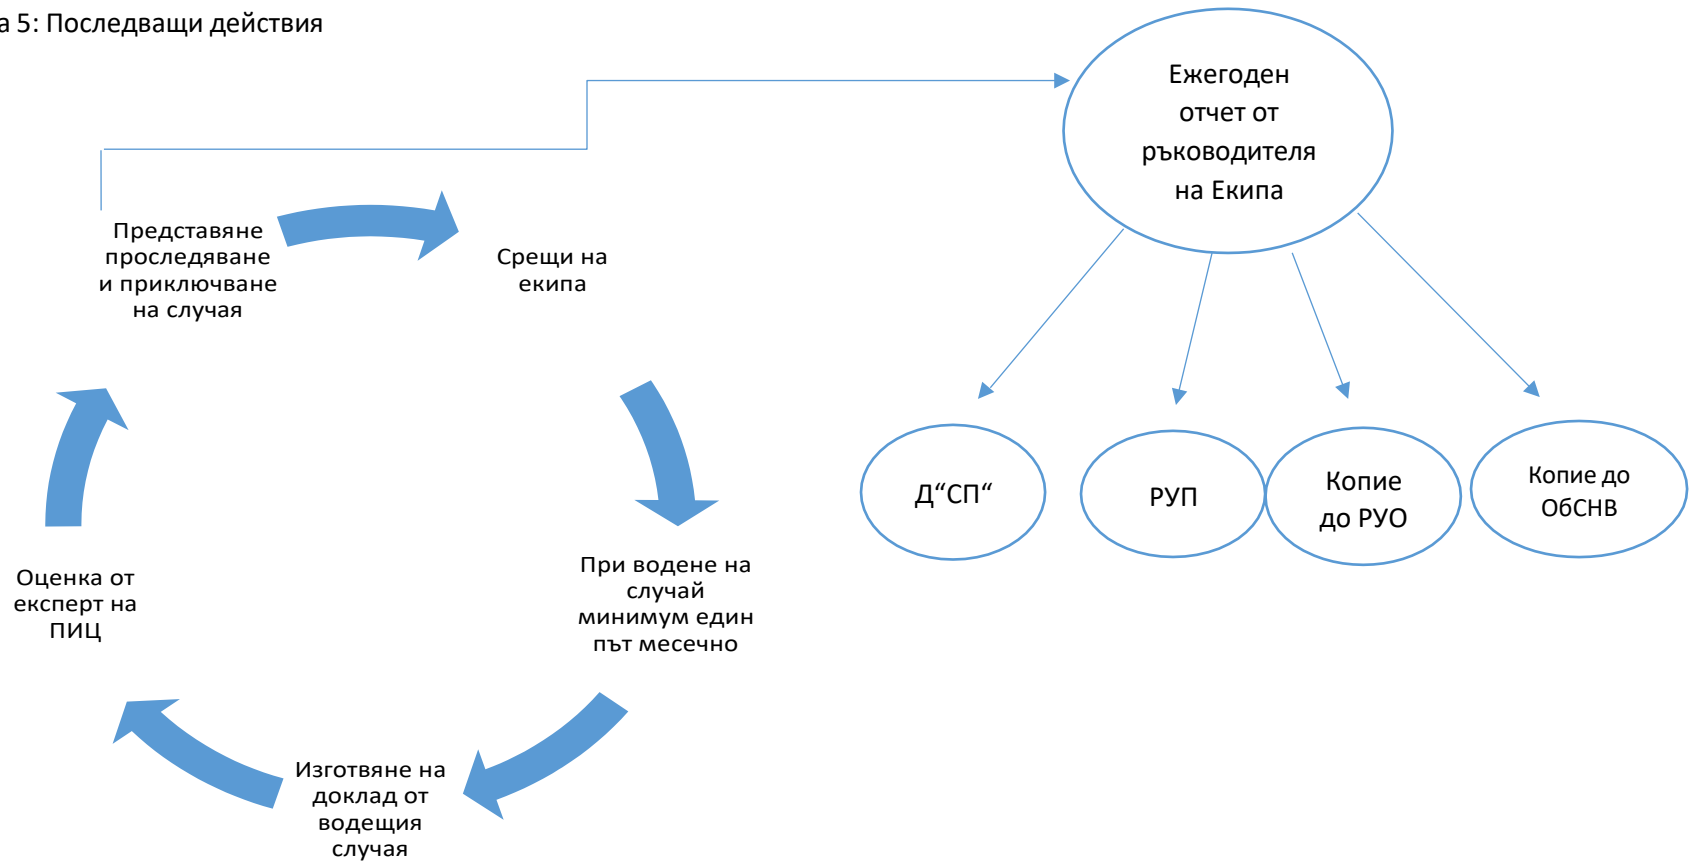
а 5: Последващи действия

Ежегоден отчет от ръководителя на Екипа

Представяне проследяване и приключване на случая

Срещи на екипа

При водене на случай минимум един път месечно

Изготвяне на доклад от водещия случая

Оценка от експерт на ПИЦ

Д“СП“

РУП

Копие до РУО

Копие до ОбСНВ